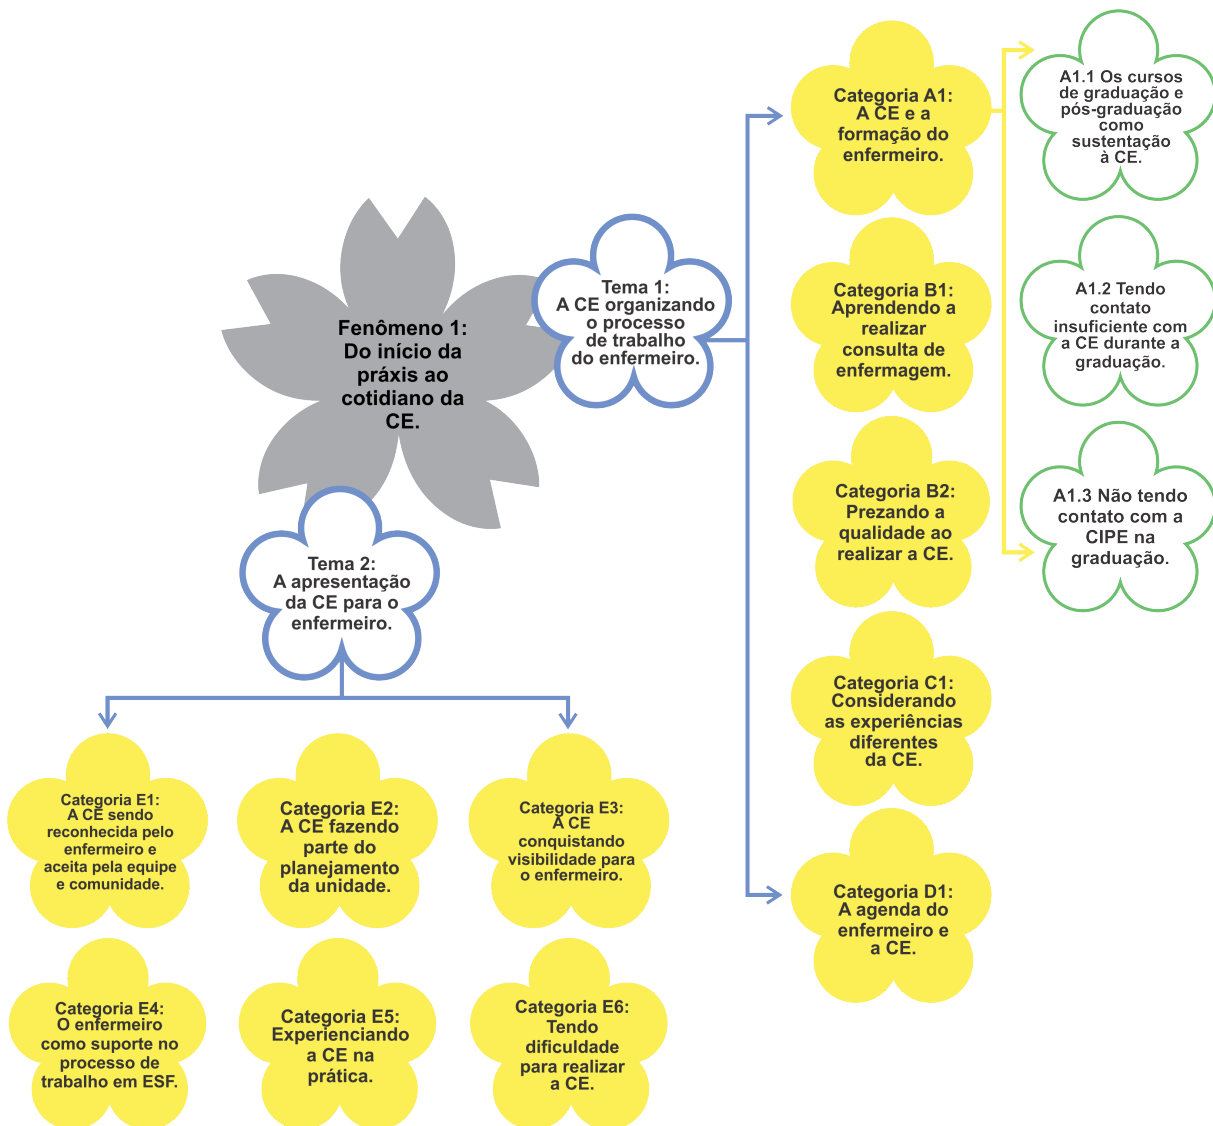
Fenômeno 1: Do início da práxis ao cotidiano da CE.

Tema 1: A CE organizando o processo de trabalho do enfermeiro.

Categoria A1: A CE e a formação do enfermeiro.

A1.1 Os cursos de graduação e pós-graduação como sustentação à CE.

A1.2 Tendo contato insuficiente com a CE durante a graduação.

A1.3 Não tendo contato com a CIPE na graduação.

Categoria B1: Aprendendo a realizar consulta de enfermagem.

Categoria B2: Prezando a qualidade ao realizar a CE.

Categoria C1: Considerando as experiências diferentes da CE.

Categoria D1: A agenda do enfermeiro e a CE.

Tema 2: A apresentação da CE para o enfermeiro.

Categoria E1: A CE sendo reconhecida pelo enfermeiro e aceita pela equipe e comunidade.

Categoria E2: A CE fazendo parte do planejamento da unidade.

Categoria E3: A CE conquistando visibilidade para o enfermeiro.

Categoria E4: O enfermeiro como suporte no processo de trabalho em ESF.

Categoria E5: Experienciando a CE na prática.

Categoria E6: Tendo dificuldade para realizar a CE.